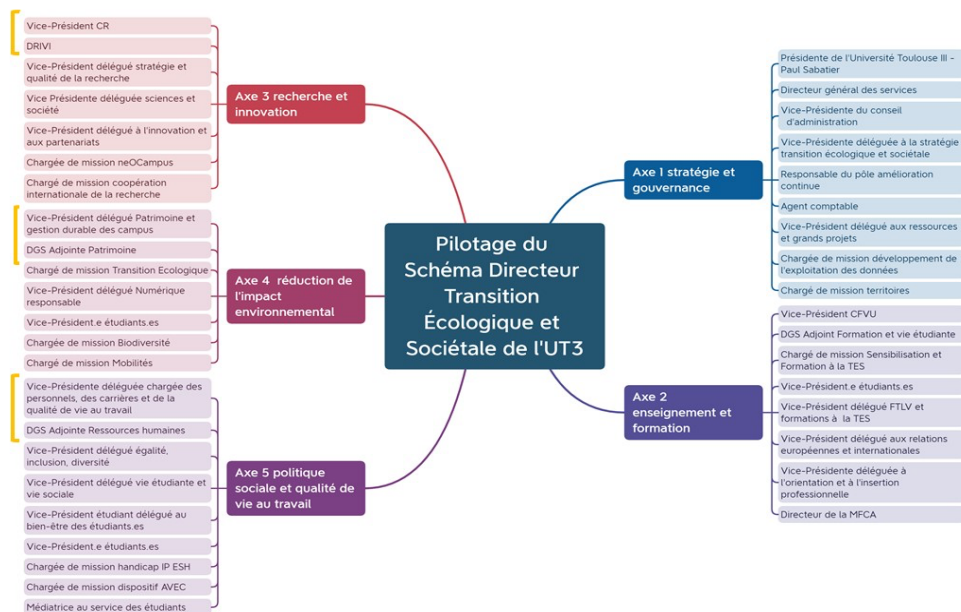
Pilotage du Schéma Directeur Transition Écologique et Sociétale de l'UT3

Axe 1 stratégie et gouvernance

Présidente de l'Université Toulouse III - Paul Sabatier
Directeur général des services
Vice-Présidente du conseil d'administration
Vice-Présidente déléguée à la stratégie transition écologique et sociétale
Responsable du pôle amélioration continue
Agent comptable
Vice-Président délégué aux ressources et grands projets
Chargée de mission développement de l'exploitation des données
Chargé de mission territoires

Axe 2 enseignement et formation

Vice-Président CFVU
DGS Adjoint Formation et vie étudiante
Chargé de mission Sensibilisation et Formation à la TES
Vice-Président.e étudiants.es
Vice-Président délégué FTLV et formations à la TES
Vice-Président délégué aux relations européennes et internationales
Vice-Présidente déléguée à l'orientation et à l'insertion professionnelle
Directeur de la MFCA

Axe 3 recherche et innovation

Vice-Président CR
DRIVI
Vice-Président délégué stratégie et qualité de la recherche
Vice Présidente déléguée sciences et société
Vice-Président délégué à l'innovation et aux partenariats
Chargée de mission neOCampus
Chargé de mission coopération internationale de la recherche

Axe 4 réduction de l'impact environnemental

Vice-Président délégué Patrimoine et gestion durable des campus
DGS Adjointe Patrimoine
Chargé de mission Transition Ecologique
Vice-Président délégué Numérique responsable
Vice-Président.e étudiants.es
Chargée de mission Biodiversité
Chargé de mission Mobilités

Axe 5 politique sociale et qualité de vie au travail

Vice-Présidente déléguée chargée des personnels, des carrières et de la qualité de vie au travail
DGS Adjointe Ressources humaines
Vice-Président délégué égalité, inclusion, diversité
Vice-Président délégué vie étudiante et vie sociale
Vice-Président étudiant délégué au bien-être des étudiants.es
Vice-Président,e étudiants.es
Chargée de mission handicap IP ESH
Chargée de mission dispositif AVEC
Médiatrice au service des étudiants